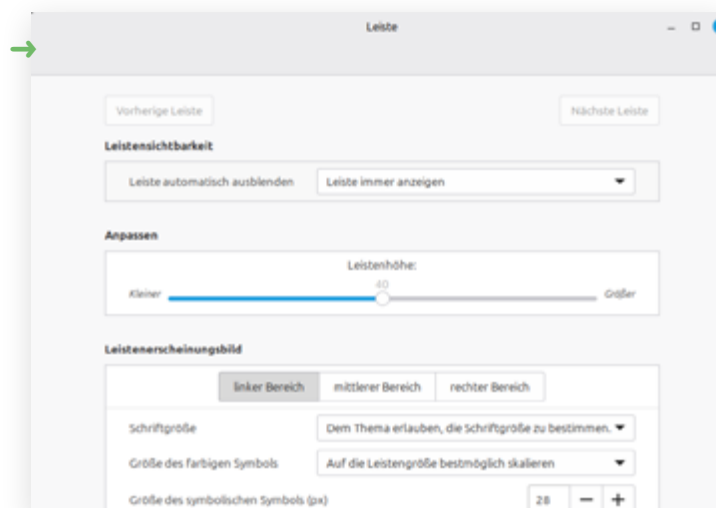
Leiste

Vorherige Leiste

Nächste Leiste

Leistensichtbarkeit

Leiste automatisch ausblenden

Leiste immer anzeigen

Anpassen

Leistenhöhe:

40

Kleiner

Größer

Leistenerscheinungsbild

linker Bereich

mittlerer Bereich

rechter Bereich

Schriftgröße

Dem Thema erlauben, die Schriftgröße zu bestimmen.

Größe des farbigen Symbols

Auf die Leistengröße bestmöglich skalieren

Größe des symbolischen Symbols (px)

28

−

+